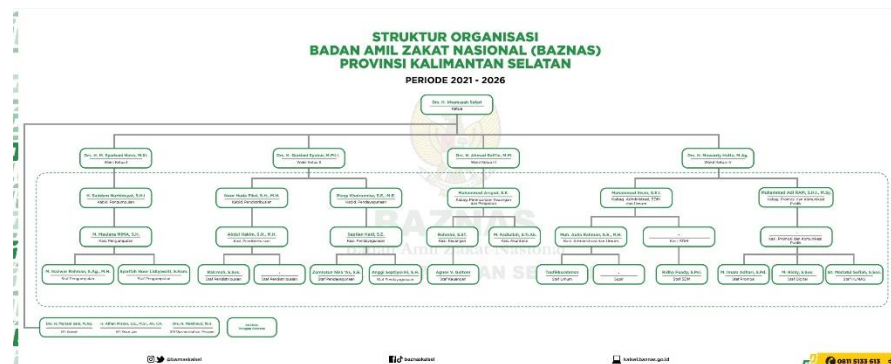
STRUKTUR ORGANISASI
BADAN AMIL ZAKAT NASIONAL (BAZNAS)
PROVINSI KALIMANTAN SELATAN
PERIODE 2021 - 2026

Drs. H. Hamzah Sebri
Ketua

Drs. H. M. Syahrani Bosu, M.Si
Wakil Ketua I

Drs. H. Rusdiani Syarun, M.Pd.I
Wakil Ketua II

Drs. H. Ahmad Rafi'e, M.M.
Wakil Ketua III

Drs. H. Mursady Halfa, M.Ag.
Wakil Ketua IV

H. Rusdiana Rahmawati, S.H.I
Kabid Pengumpulan

Noor Hafiz Fikri, S.H., M.H.
Kabid Pendistribusian

Rinny Wulandary, S.E., M.E.
Kabid Pendayagunaan

Muhammad Amrani, S.E.
Kabag Perencanaan, Keuangan dan Pelaporan

Muhammad Ilham, S.Kr.
Kabag Administrasi, SDM dan Umum

Muhammad Adi Rahmat, S.Sos.I., M.Ag.
Kabag Promosi dan Komunikasi Publik

M. Maulana Rifha, S.H.
Kasi Pengumpulan

Abdul Hakim, S.H., M.H.
Kasi Pendistribusian

Saprian Hardi, S.E.
Kasi Pendayagunaan

Rahmiani, S.ST.
Kasi Keuangan

M. Rasbullah, S.H.I
Kasi Akuntansi

Muh. Auliz Rahman, S.E., M.H.
Kasi Administrasi dan Umum

-
Kasi SDM

-
Kasi Promosi dan Komunikasi Publik

M. Nurwar Rahman, S.Ag., M.H.
Staf Pengumpulan

Syarifah Noor Luthfiyanti, S.Hum.
Staf Pengumpulan

Rahmah, S.Sos.
Staf Pendistribusian

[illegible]
Staf Pendistribusian

Zumratur Nafa Yus, S.H.
Staf Pendayagunaan

Anggi Septianti, S.M.
Staf Pendayagunaan

Agusm V. Gaiboni
Staf Keuangan

Taufiqurrahman
Staf Umum

-
Sopir

Ridho Pandy, S.Pd.
Staf SDM

M. Iman Safari, S.Pd.
Staf Promosi

M. Rizky, S.Sos.
Staf Digital

Gt. Muhdi Saifani, S.Sos.
Staf Umum

Drs. H. Mursid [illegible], M.Ag.
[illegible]

H. Irfan Husni, S.E., M.Si., Ak., CA
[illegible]

Drs. H. Mahfud, M.Si.
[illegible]

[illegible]

BAZNAS
Badan Amil Zakat Nasional
KALIMANTAN SELATAN

@baznaskalsel
baznaskalsel
kalsel.baznas.go.id
0811 5133 613